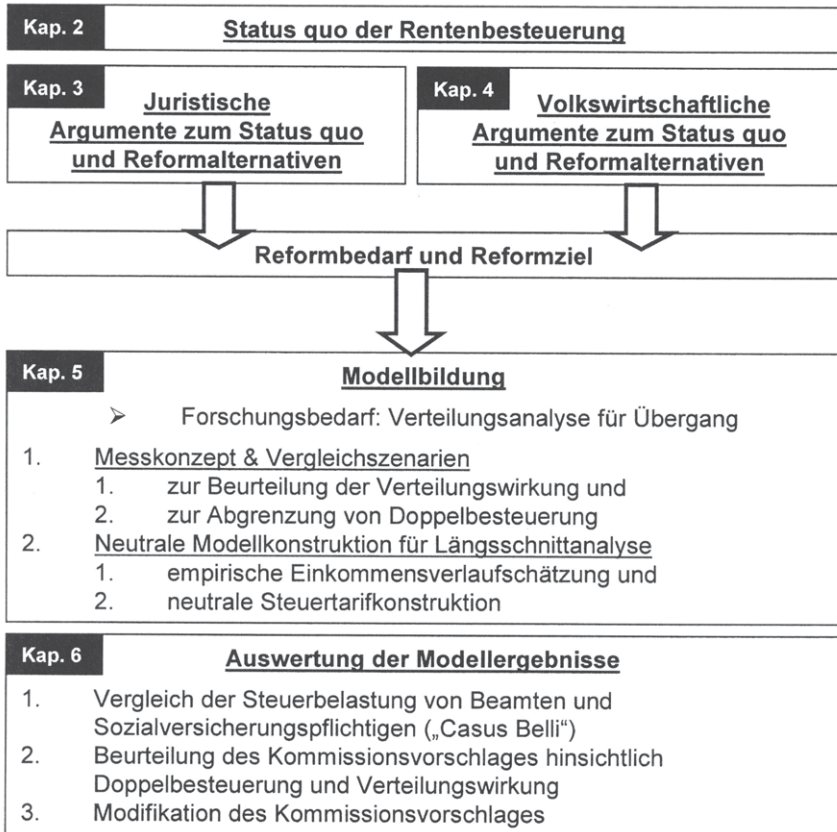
Kap. 2

Status quo der Rentenbesteuerung

Kap. 3

Juristische Argumente zum Status quo und Reformalternativen

Kap. 4

Volkswirtschaftliche Argumente zum Status quo und Reformalternativen

Reformbedarf und Reformziel

Kap. 5

Modellbildung

➢ Forschungsbedarf: Verteilungsanalyse für Übergang

1. Messkonzept & Vergleichszenarien
 1. zur Beurteilung der Verteilungswirkung und
 2. zur Abgrenzung von Doppelbesteuerung
2. Neutrale Modellkonstruktion für Längsschnittanalyse
 1. empirische Einkommensverlaufschätzung und
 2. neutrale Steuertarifkonstruktion

Kap. 6

Auswertung der Modellergebnisse

1. Vergleich der Steuerbelastung von Beamten und Sozialversicherungspflichtigen („Casus Belli")
2. Beurteilung des Kommissionsvorschlages hinsichtlich Doppelbesteuerung und Verteilungswirkung
3. Modifikation des Kommissionsvorschlages